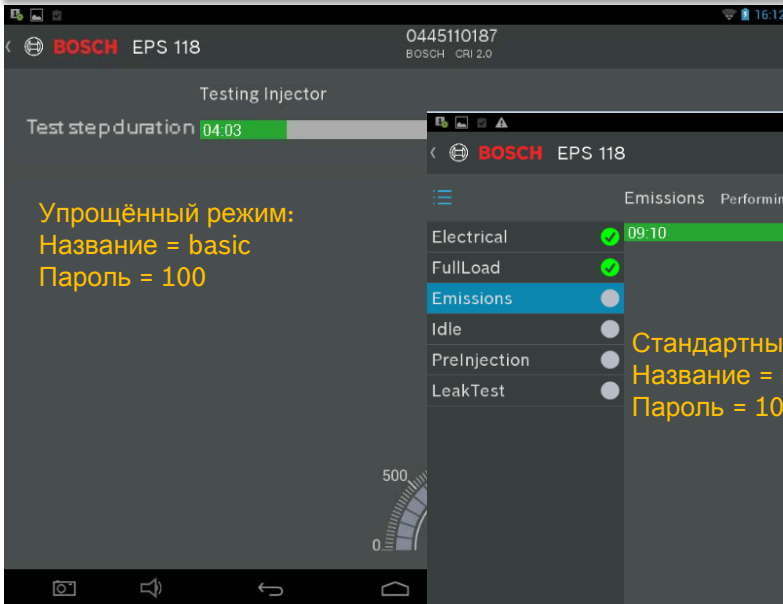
16:12

BOSCH EPS 118

0445110187
BOSCH CRI 2.0

Testing Injector

Test stepduration 04:03

Упрощённый режим:
Название = basic
Пароль = 100

500

0

BOSCH EPS 118

Emissions Performin

Electrical
FullLoad
Emissions
Idle
PreInjection
LeakTest

09:10

Стандартны
Название =
Пароль = 10